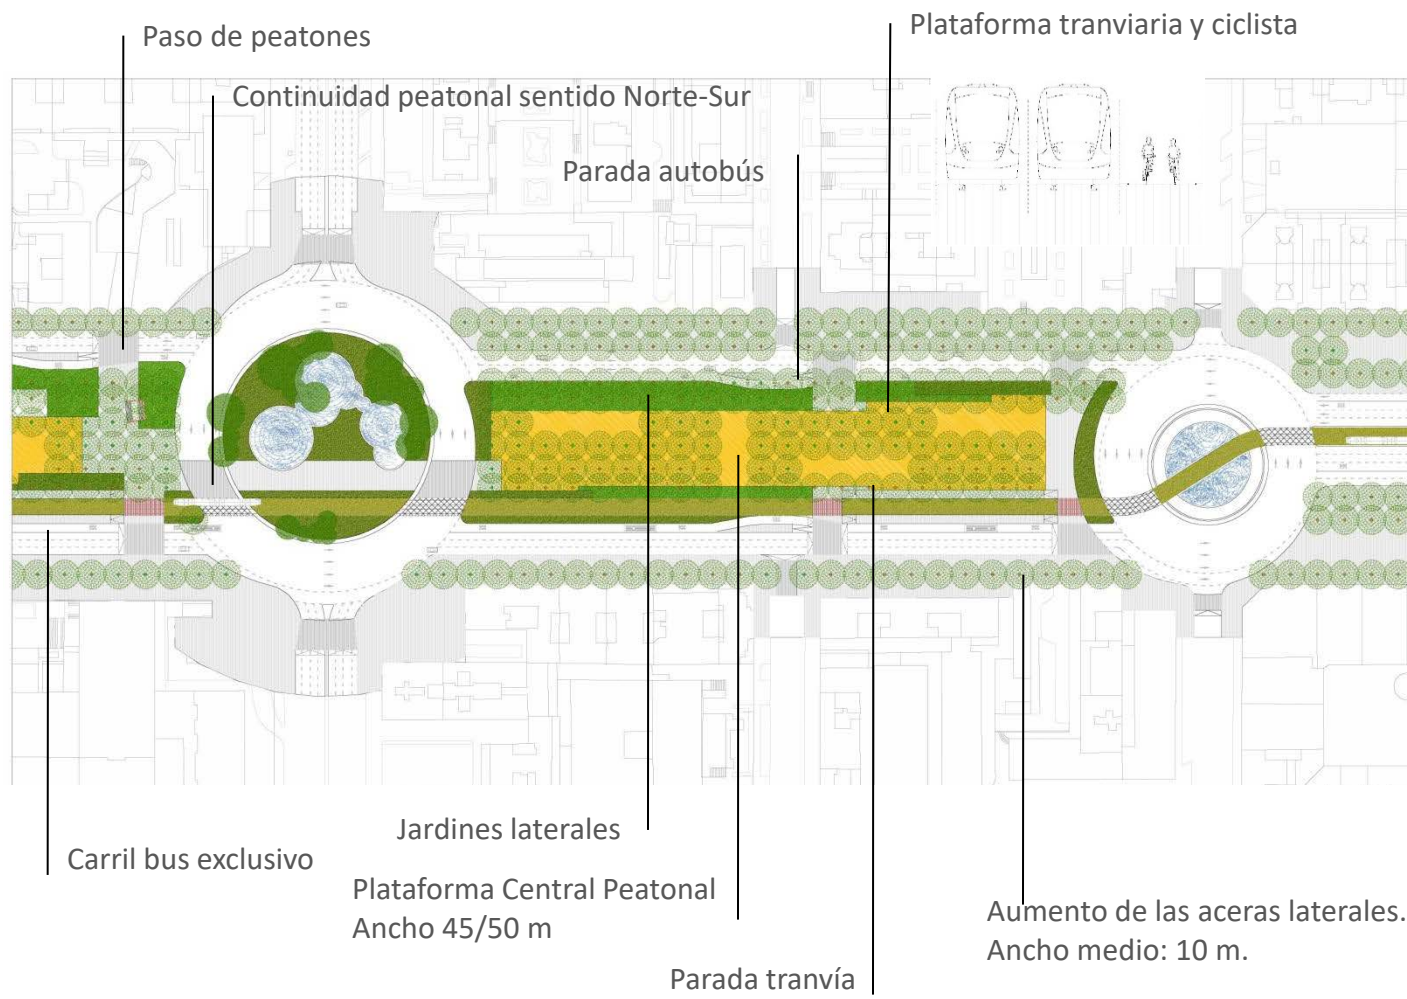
Paso de peatones

Plataforma tranviaria y ciclista

Continuidad peatonal sentido Norte-Sur

Parada autobús

Jardines laterales

Carril bus exclusivo

Plataforma Central Peatonal
Ancho 45/50 m

Aumento de las aceras laterales.
Ancho medio: 10 m.

Parada tranvía